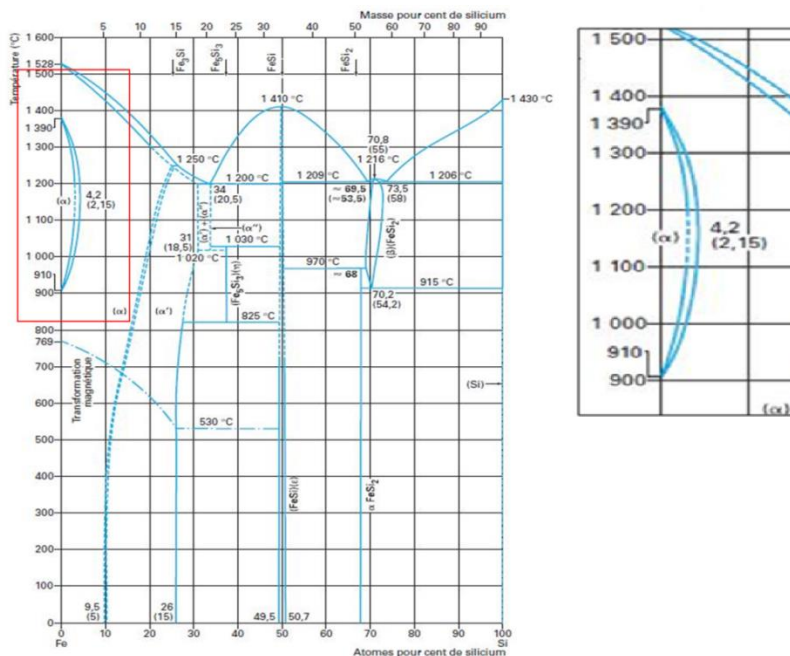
Masse pour cent de silicium
5 10 15 20 25 30 40 50 60 70 80 90
Température (°C)
1 600
1 528
1 500
1 400
1 390
1 300
1 200
1 100
1 000
910
900
800
769
700
600
500
400
300
200
100
0
$Fe_3Si$
$Fe_5Si_3$
FeSi
$FeSi_2$
1 410 °C
1 430 °C
70,8
(55)
1 216 °C
1 250 °C
1 200 °C
1 209 °C
1 206 °C
34
(20,5)
≈ 69,5
(≈53,5)
73,5
(59)
4,2
(2,15)
(α)
(α'')
(α') + (α'')
31
(18,5)
1 030 °C
1 020 °C
970 °C
≈ 68
(β)$FeSi_2$
915 °C
$(Fe_5Si_3)(\eta)$
70,2
(54,2)
(α)
(α')
825 °C
Transformation magnétique
530 °C
(Si)
(FeSi)(ε)
α $FeSi_2$
9,5
(5)
26
(15)
49,5
50,7
0 10 20 30 40 50 60 70 80 90 100
Fe
Si
Atomes pour cent de silicium

1 500
1 400
1 390
1 300
1 200
(α)
4,2
(2,15)
1 100
1 000
910
900
(α)